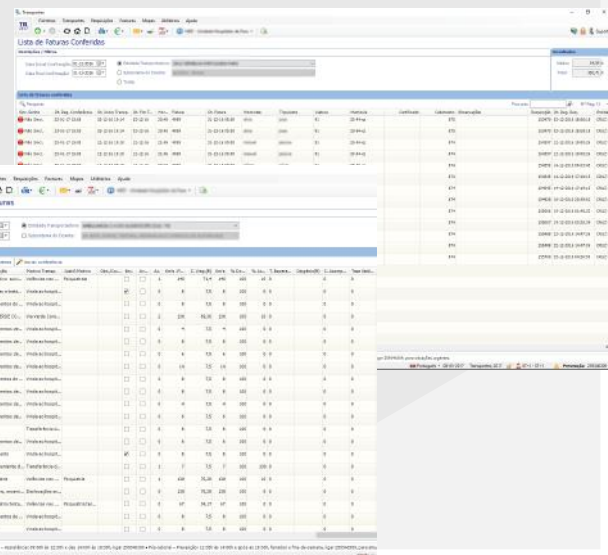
Transportes
Cadastros Transportes Requisições Faturas Mapas Utilitários Ajuda
Lista de Faturas Conferidas
Restrições / Filtros
Data Inicial Conferência
Data Final Conferência
Entidade Transportadora
Subscrição no Destino
Todas
Resultados
Lista de faturas conferidas
Pesquisar
Procurar
Cliente
Certificado
Cabimento
Observações
Transportes
Requisições Faturas Mapas Utilitários Ajuda
Entidade Transportadora
Subscrição no Destino
Pesquisar
Inviabilizar
Transferência
Português
Transportes
Permissão